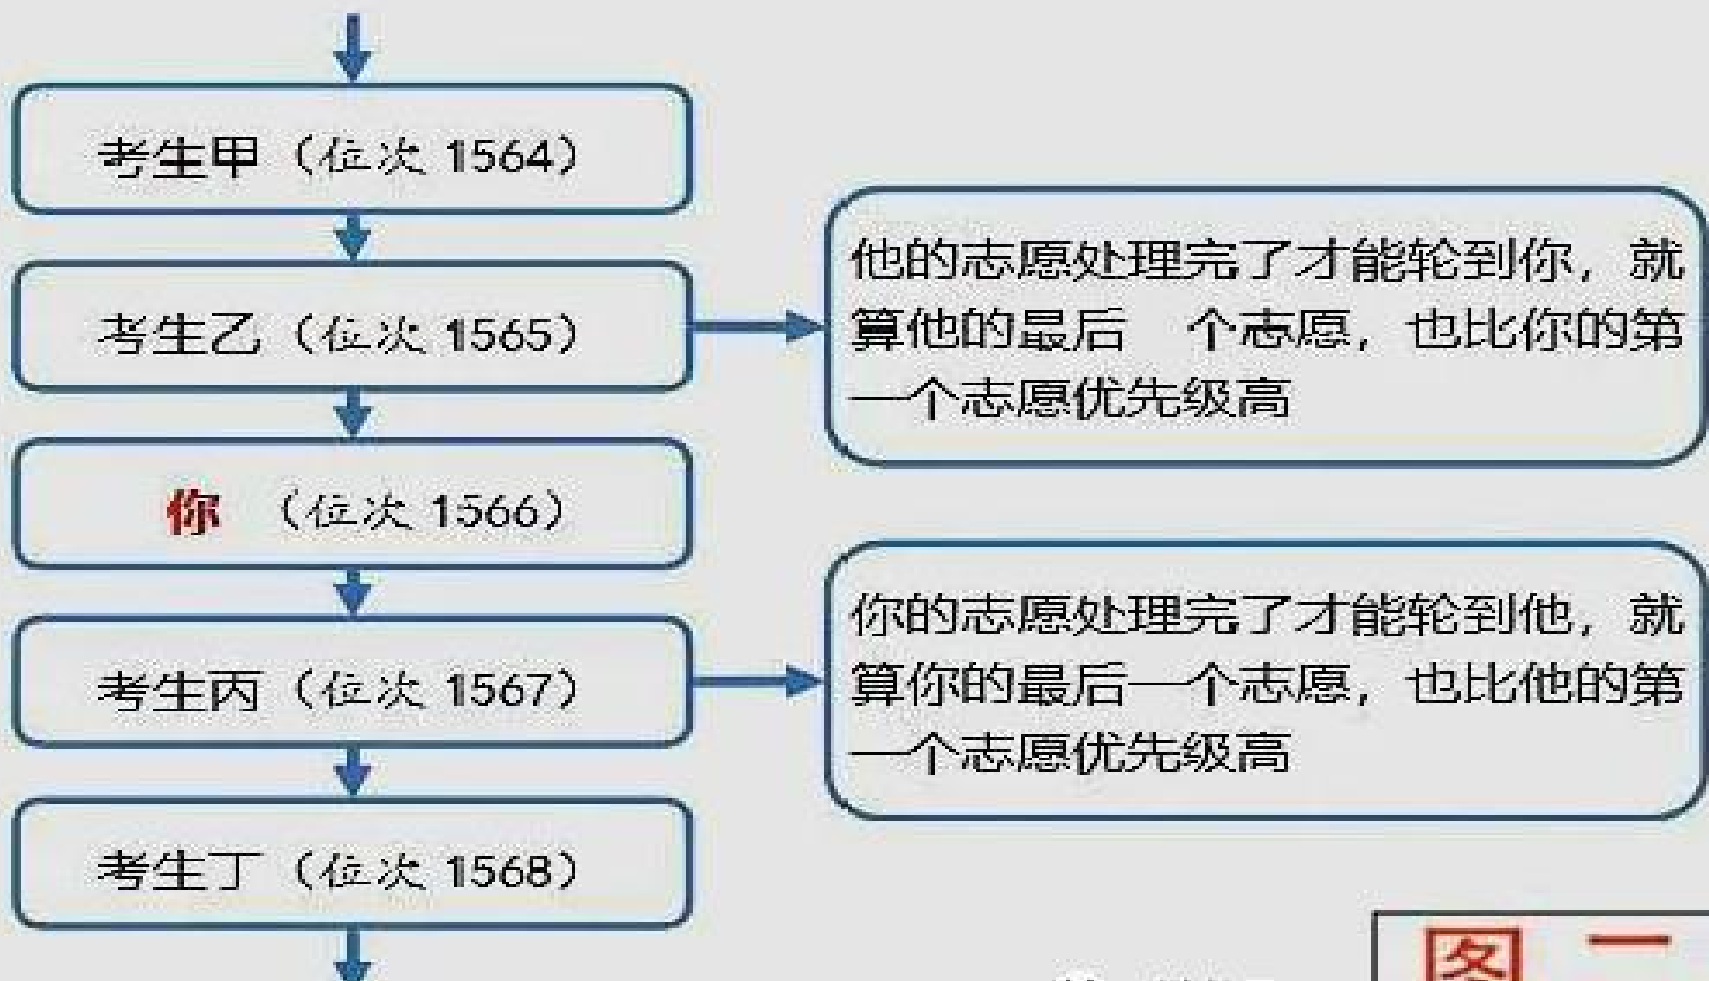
考生甲（位次 1564）

考生乙（位次 1565）

你 （位次 1566）

考生丙（位次 1567）

考生丁（位次 1568）

他的志愿处理完了才能轮到你，就算他的最后 个志愿，也比你的第一个志愿优先级高

你的志愿处理完了才能轮到他，就算你的最后一个志愿，也比他的第一个志愿优先级高

图一